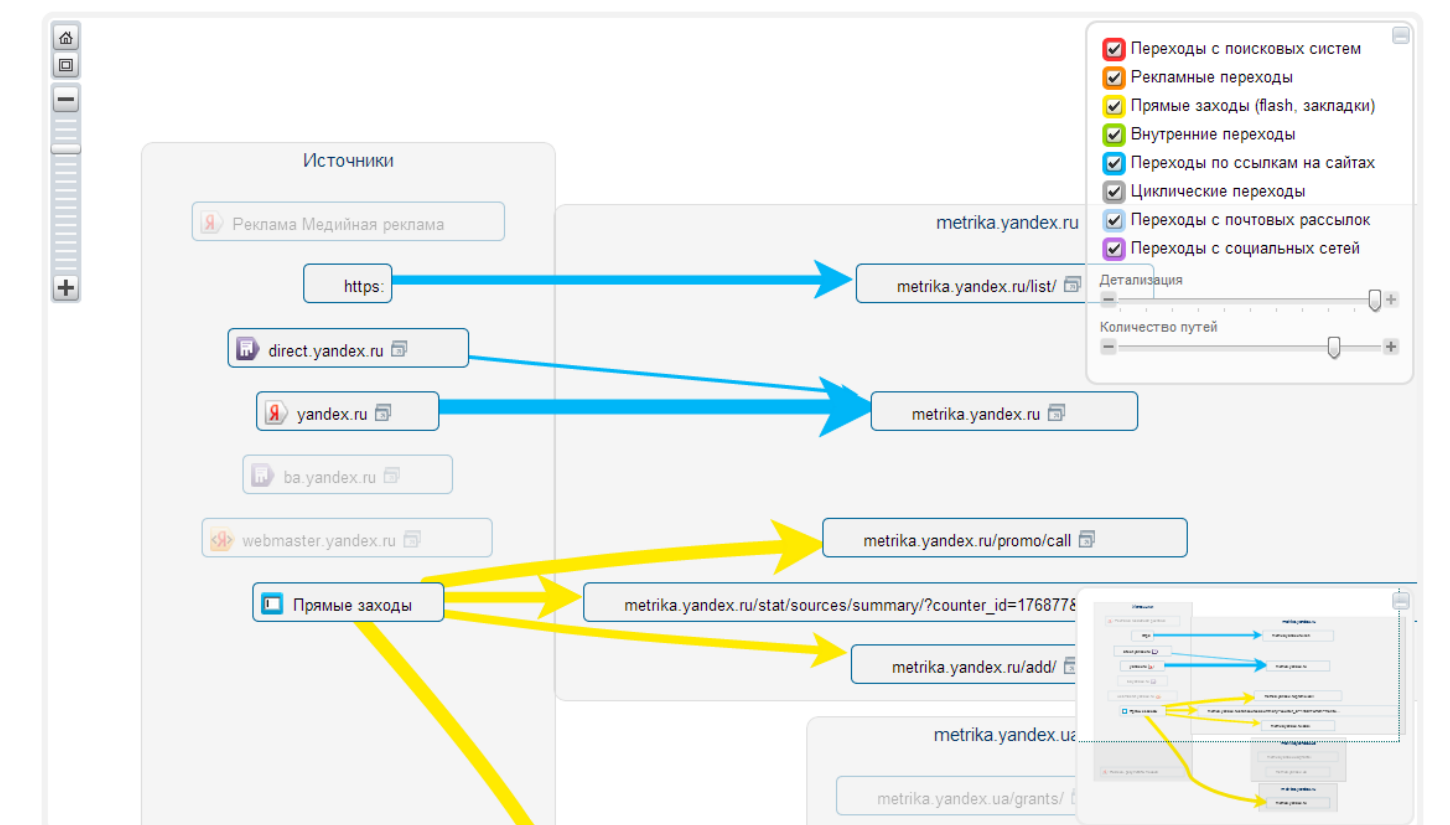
Источники

Реклама Медийная реклама

https:

direct.yandex.ru

yandex.ru

ba.yandex.ru

webmaster.yandex.ru

Прямые заходы

metrika.yandex.ru

metrika.yandex.ru/list/

metrika.yandex.ru

metrika.yandex.ru/promo/call

metrika.yandex.ru/stat/sources/summary/?counter_id=176877

metrika.yandex.ru/add/

metrika.yandex.ua

metrika.yandex.ua/grants/

Переходы с поисковых систем
Рекламные переходы
Прямые заходы (flash, закладки)
Внутренние переходы
Переходы по ссылкам на сайтах
Циклические переходы
Переходы с почтовых рассылок
Переходы с социальных сетей

Детализация

Количество путей